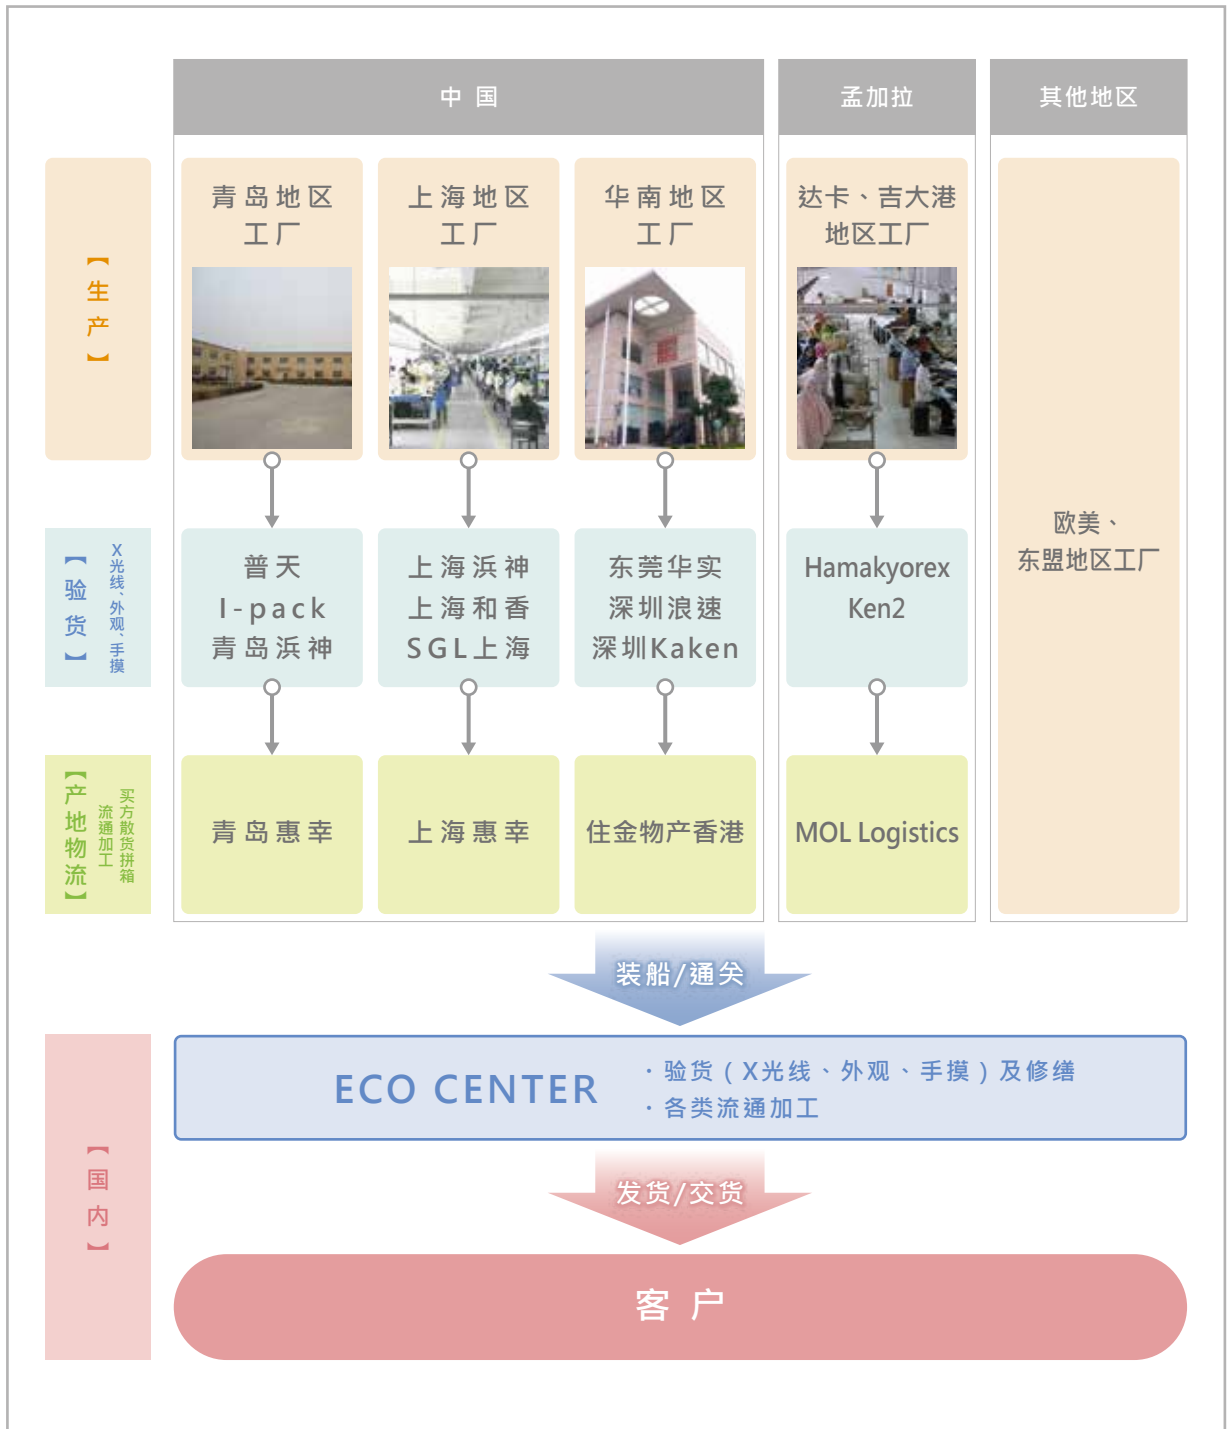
中 国

孟加拉

其他地区

【生产】

青岛地区工厂

上海地区工厂

华南地区工厂

达卡、吉大港地区工厂

欧美、东盟地区工厂

【验货】

X光线、外观、手摸

普天
I-pack
青岛浜神

上海浜神
上海和香
SGL上海

东莞华实
深圳浪速
深圳Kaken

Hamakyorex
Ken2

【产地物流】

买方散货拼箱
流通加工

青岛惠幸

上海惠幸

住金物产香港

MOL Logistics

装船/通关

【国内】

ECO CENTER

· 验货（X光线、外观、手摸）及修缮
· 各类流通加工

发货/交货

客 户